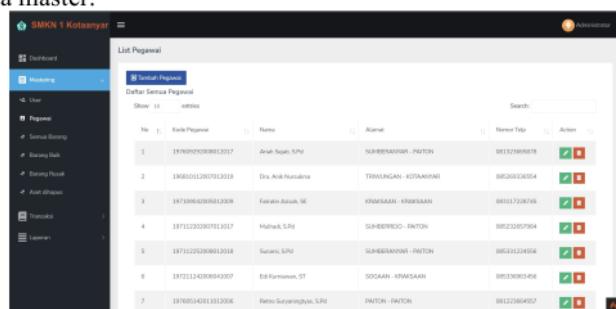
a master.

SMKN 1 Kotaanyar

Administrator

Dashboard

Mastering

User

Pegawai

Semua Barang

Barang Baik

Barang Rusak

Aset dihapus

Transaksi

Laporan

List Pegawai

Tambah Pegawai

Daftar Semua Pegawai

Show 10 entries

Search:

| No | Kode Pegawai | Nama | Alamat | Nomor Telp | Action |
|---|---|---|---|---|---|
| 1 | 197609292008012017 | Anah Sujati, S.Pd | SUMBERANYAR - PAITON | 081323869878 | |
| 2 | 196810112007012019 | Dra. Anik Nursalma | TRIWUNGAN - KOTAANYAR | 085269336554 | |
| 3 | 197106042005012009 | Fatratin Aisyah, SE | KRAKSAAN - KRAKSAAN | 081017228745 | |
| 4 | 197112202007011017 | Mulhadi, S.Pd | SUMBERREJO - PAITON | 085232657904 | |
| 5 | 197112252008012018 | Suzanti, S.Pd | SUMBERANYAR - PAITON | 085331224556 | |
| 6 | 197211242008042007 | Edi Kurniawan, ST | SIDOAAN - KRAKSAAN | 085336865456 | |
| 7 | 197805142011012006 | Retno Suryaningtyas, S.Pd | PAITON - PAITON | 081223684557 | |